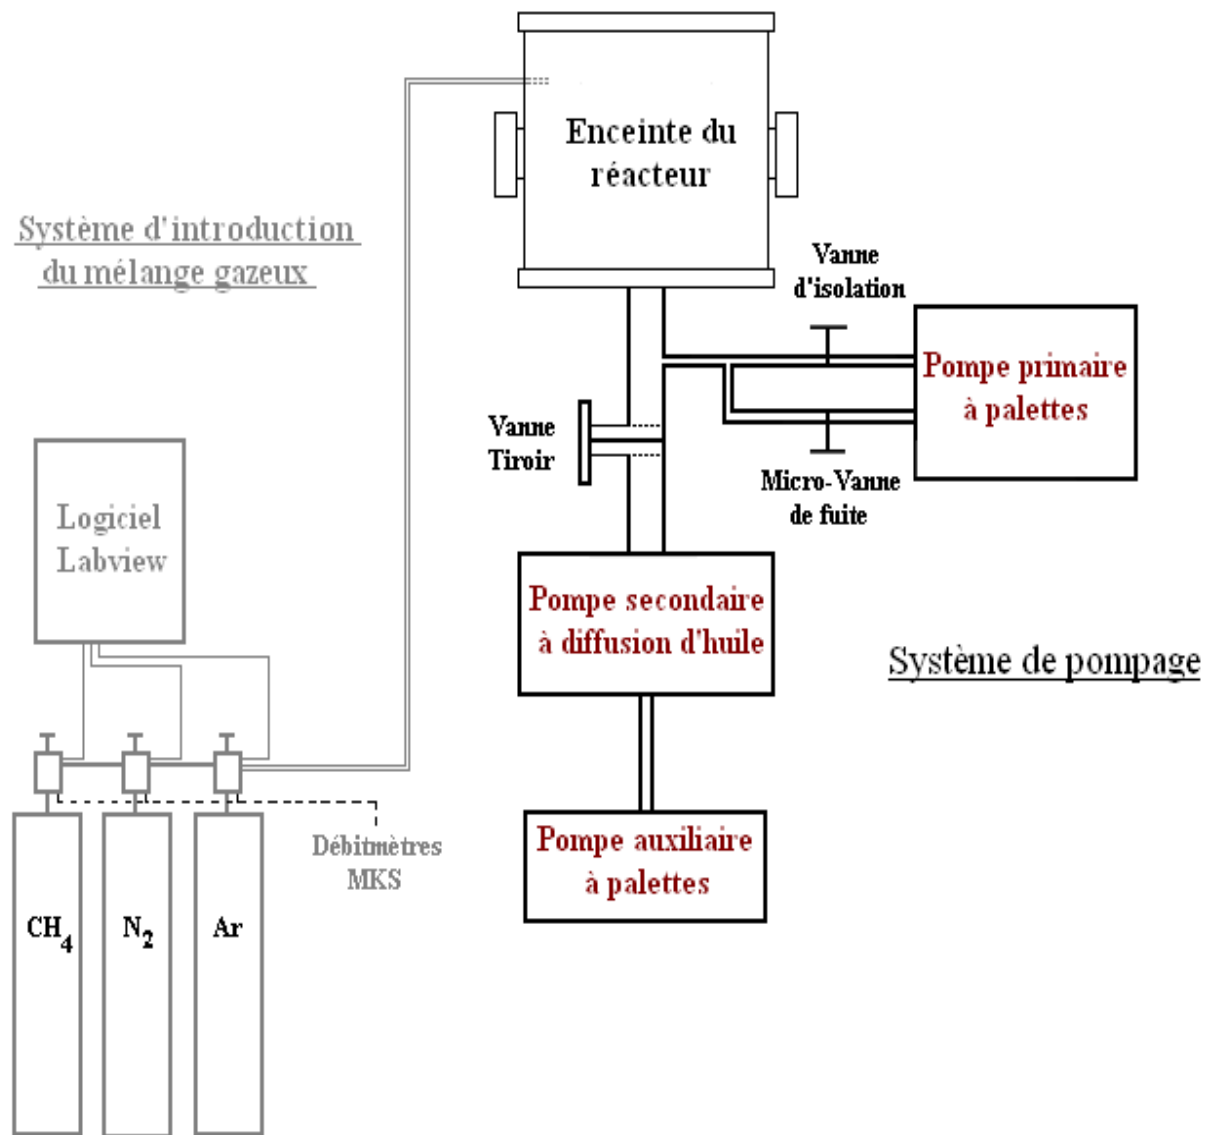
Enceinte du réacteur

Système d'introduction du mélange gazeux

Vanne d'isolation

Pompe primaire à palettes

Vanne Tiroir

Micro-Vanne de fuite

Logiciel Labview

Pompe secondaire à diffusion d'huile

Système de pompage

Débitmètres MKS

Pompe auxiliaire à palettes

$CH_4$

$N_2$

Ar